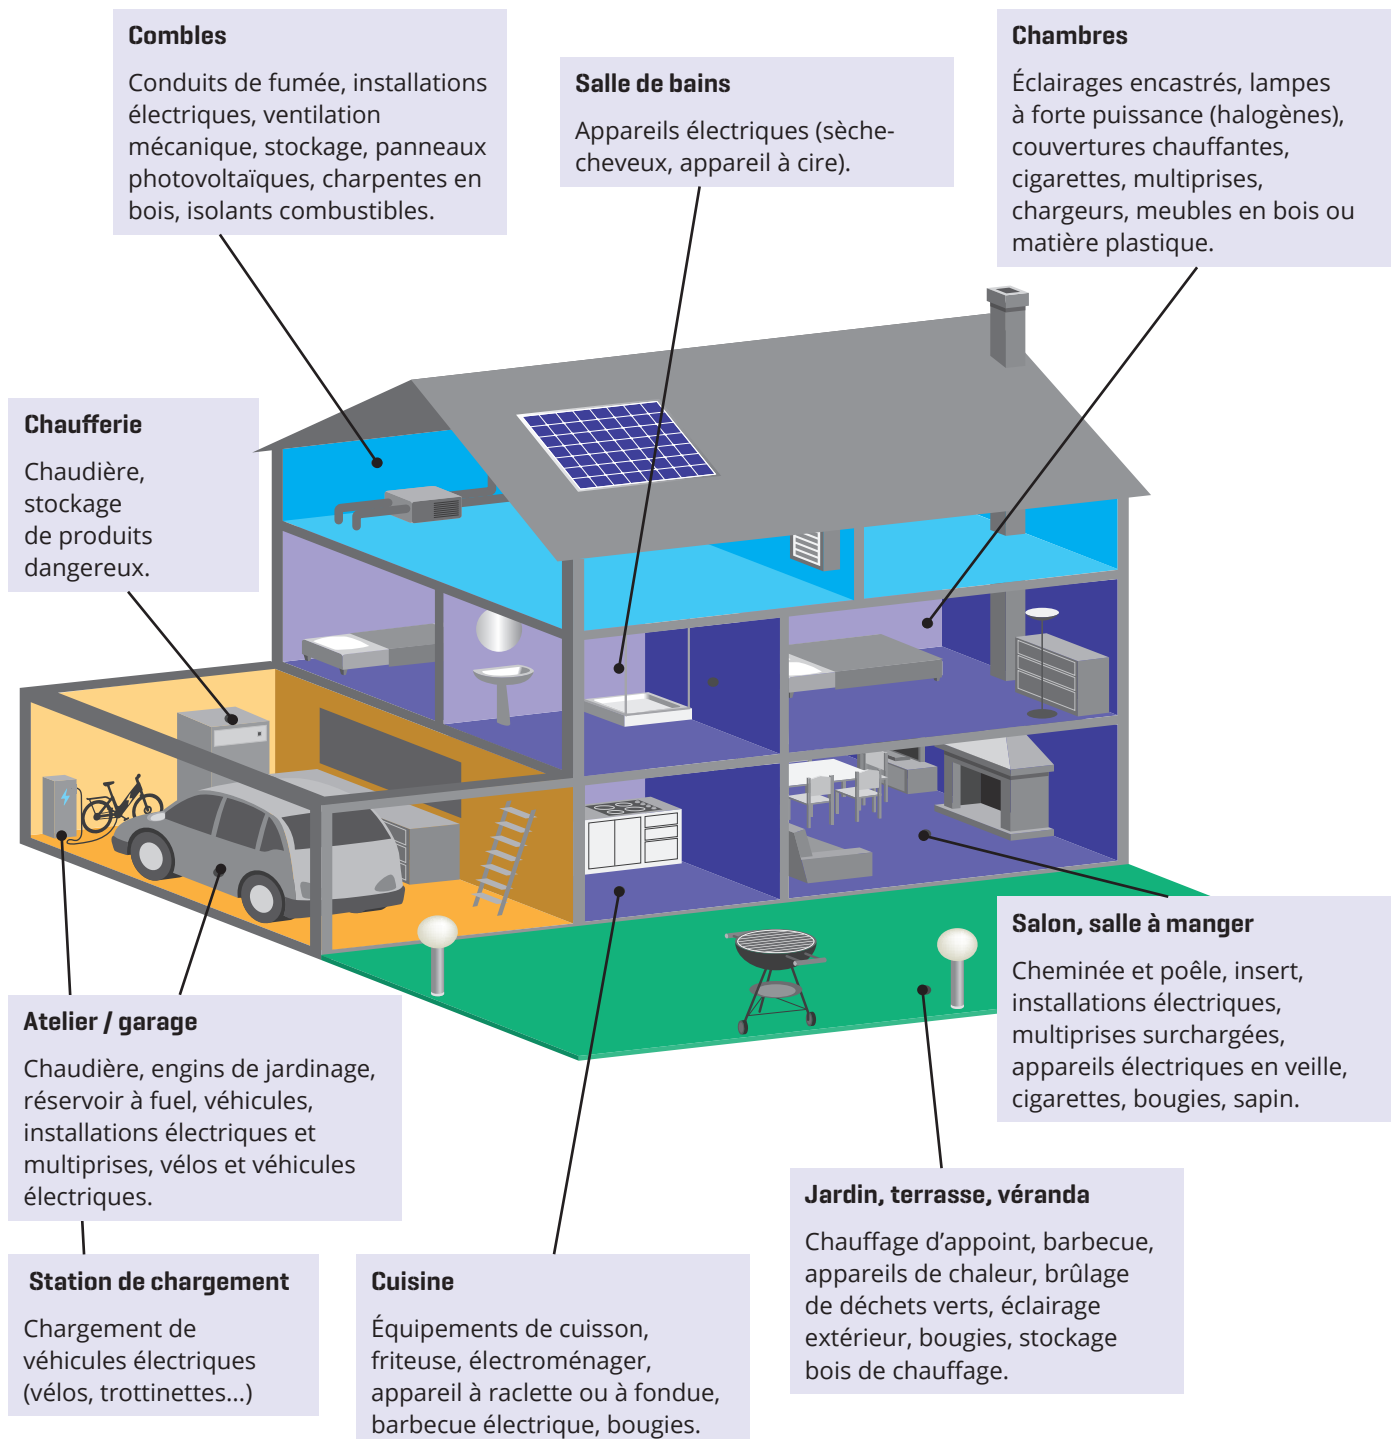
Combles

Conduits de fumée, installations électriques, ventilation mécanique, stockage, panneaux photovoltaïques, charpentes en bois, isolants combustibles.

Salle de bains

Appareils électriques (sèche-cheveux, appareil à cire).

Chambres

Éclairages encastrés, lampes à forte puissance (halogènes), couvertures chauffantes, cigarettes, multiprises, chargeurs, meubles en bois ou matière plastique.

Chaufferie

Chaudière, stockage de produits dangereux.

Salon, salle à manger

Cheminée et poêle, insert, installations électriques, multiprises surchargées, appareils électriques en veille, cigarettes, bougies, sapin.

Atelier / garage

Chaudière, engins de jardinage, réservoir à fuel, véhicules, installations électriques et multiprises, vélos et véhicules électriques.

Jardin, terrasse, véranda

Chauffage d'appoint, barbecue, appareils de chaleur, brûlage de déchets verts, éclairage extérieur, bougies, stockage bois de chauffage.

Station de chargement

Chargement de véhicules électriques (vélos, trottinettes...)

Cuisine

Équipements de cuisson, friteuse, électroménager, appareil à raclette ou à fondue, barbecue électrique, bougies.